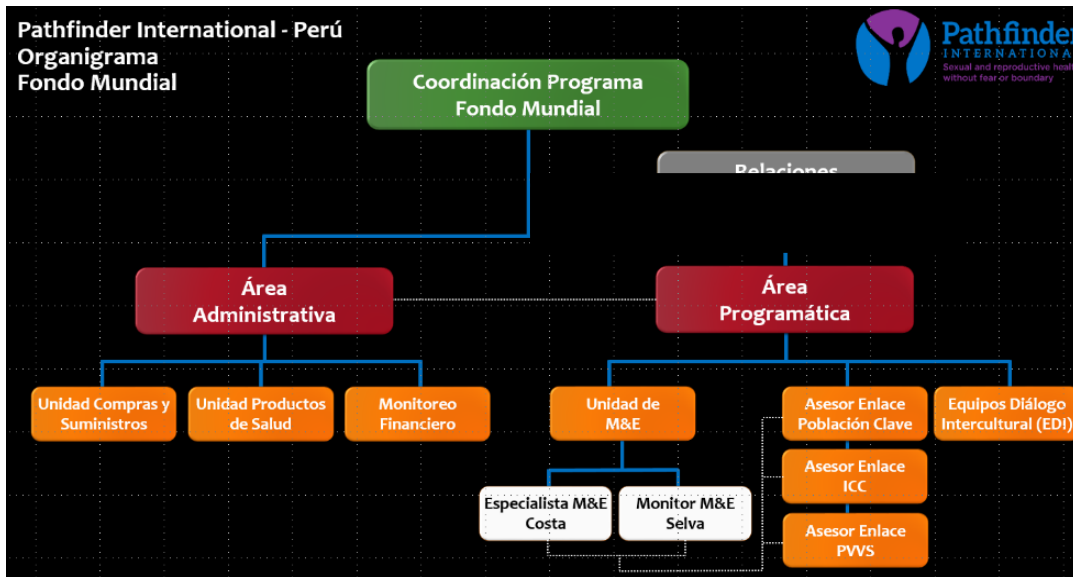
Pathfinder International - Perú
Organigrama
Fondo Mundial

Pathfinder
INTERNATIONAL
Sexual and reproductive healt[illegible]
without fear or boundary

Coordinación Programa Fondo Mundial

Relaciones

Área Administrativa

Área Programática

Unidad Compras y Suministros

Unidad Productos de Salud

Monitoreo Financiero

Unidad de M&E

Asesor Enlace Población Clave

Equipos Diálogo Intercultural (EDI)

Asesor Enlace ICC

Asesor Enlace PVVS

Especialista M&E Costa

Monitor M&E Selva